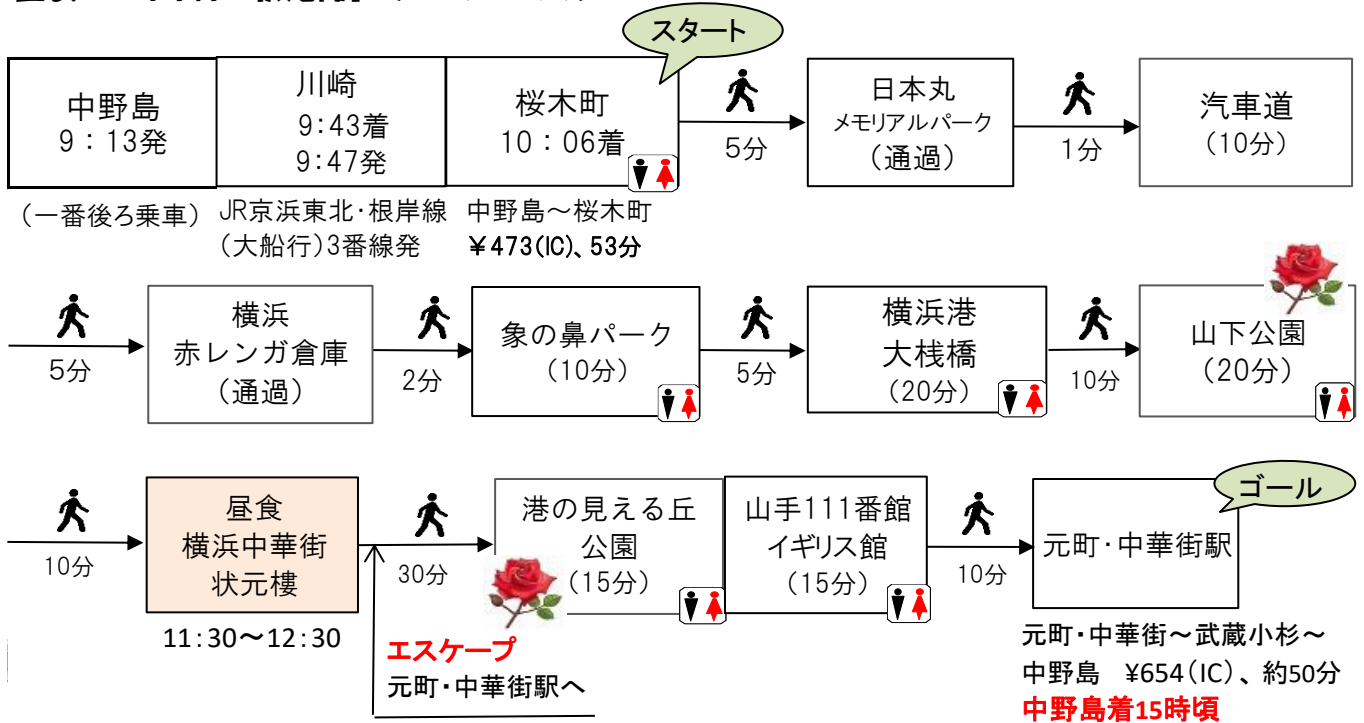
スタート

中野島
9：13発

（一番後ろ乗車）

川崎
9:43着
9:47発

JR京浜東北・根岸線（大船行）3番線発

桜木町
10：06着

中野島～桜木町
￥473(IC)、53分

5分

日本丸
メモリアルパーク
（通過）

1分

汽車道
（10分）

5分

横浜
赤レンガ倉庫
（通過）

2分

象の鼻パーク
（10分）

5分

横浜港
大桟橋
（20分）

10分

山下公園
（20分）

10分

昼食
横浜中華街
状元楼

11:30～12:30

30分

エスケープ
元町・中華街駅へ

港の見える丘
公園
（15分）

山手111番館
イギリス館
（15分）

10分

ゴール

元町・中華街駅

元町・中華街～武蔵小杉～中野島　¥654（IC）、約50分
中野島着15時頃